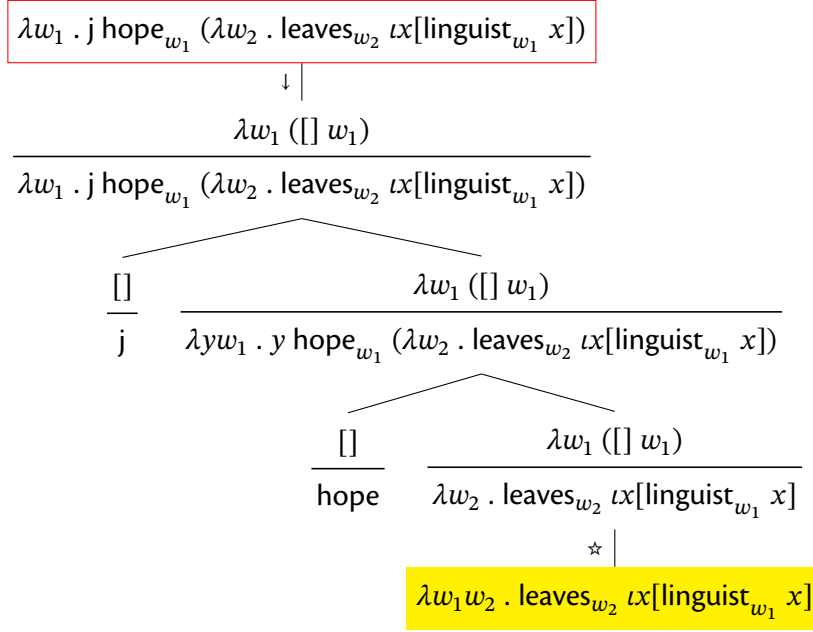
$\lambda w_1 \,.\, \text{j hope}_{w_1}\ (\lambda w_2 \,.\, \text{leaves}_{w_2}\ \iota x[\text{linguist}_{w_1}\ x])$

↓

$\frac{\lambda w_1\ ([]\ w_1)}{\lambda w_1 \,.\, \text{j hope}_{w_1}\ (\lambda w_2 \,.\, \text{leaves}_{w_2}\ \iota x[\text{linguist}_{w_1}\ x])}$

$\frac{[]}{\text{j}}$

$\frac{\lambda w_1\ ([]\ w_1)}{\lambda y w_1 \,.\, y\ \text{hope}_{w_1}\ (\lambda w_2 \,.\, \text{leaves}_{w_2}\ \iota x[\text{linguist}_{w_1}\ x])}$

$\frac{[]}{\text{hope}}$

$\frac{\lambda w_1\ ([]\ w_1)}{\lambda w_2 \,.\, \text{leaves}_{w_2}\ \iota x[\text{linguist}_{w_1}\ x]}$

☆

$\lambda w_1 w_2 \,.\, \text{leaves}_{w_2}\ \iota x[\text{linguist}_{w_1}\ x]$